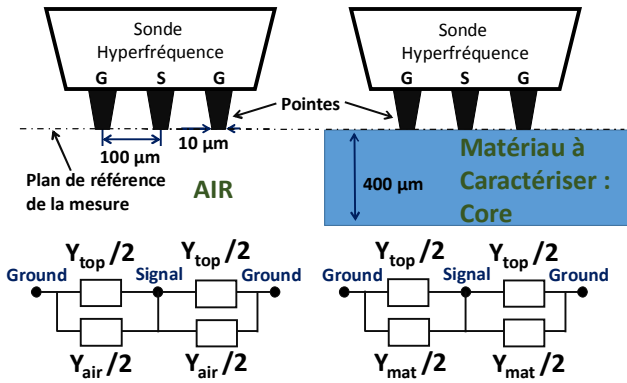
Sonde Hyperfréquence

G S G

Sonde Hyperfréquence

G S G

Pointes

100 µm

10 µm

Plan de référence de la mesure

AIR

400 µm

Matériau à Caractériser : Core

$Y_{top}/2$ $Y_{top}/2$

Ground Signal Ground

$Y_{air}/2$ $Y_{air}/2$

$Y_{top}/2$ $Y_{top}/2$

Ground Signal Ground

$Y_{mat}/2$ $Y_{mat}/2$